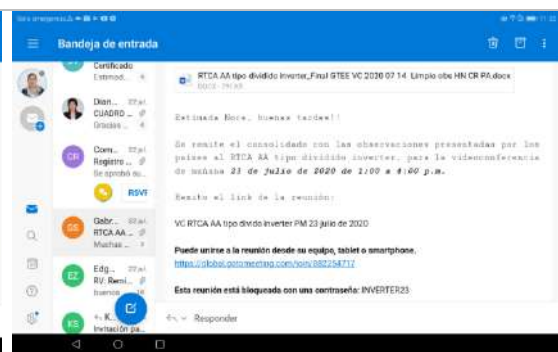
Bandeja de entrada

Certificado
Estimad...

Dian...
CUADRO ...
Gracias ...

Com...
Registro ...
Se aprobó su...

RSVP

Gabr...
RTCA AA ...
Muchas ...

Edg...
RV: Remi...
buenos ...

K...
Invitación pa...

RTCA AA tipo dividido Inverter_Final GTEE VC 2020 07 14 Limpio obs HN CR PA.docx

Estimada Noce, buenas tardes!!

Se remite el consolidado con las observaciones presentadas por los países al RTCA AA tipo dividido inverter, para la videoconferencia de mañana 23 de julio de 2020 de 1:00 a 4:00 p.m.

Remito el link de la reunión:

VC RTCA AA tipo divido Inverter PM 23 julio de 2020

Puede unirse a la reunión desde su equipo, tablet o smartphone.
https://global.gotomeeting.com/join/882258717

Esta reunión está bloqueada con una contraseña: INVERTER23

Responder